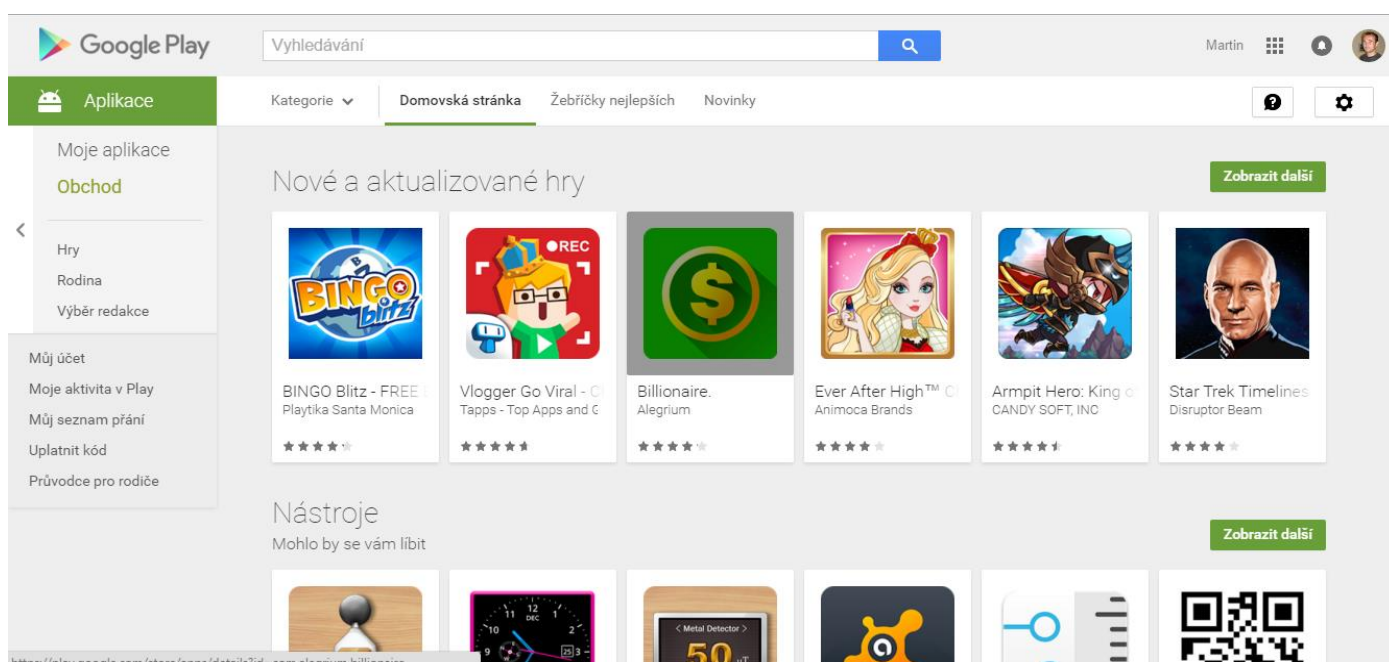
Google Play

Vyhledávání

Martin

Aplikace

Kategorie

Domovská stránka

Žebříčky nejlepších

Novinky

Moje aplikace

Obchod

Hry

Rodina

Výběr redakce

Můj účet

Moje aktivita v Play

Můj seznam přání

Uplatnit kód

Průvodce pro rodiče

Nové a aktualizované hry

Zobrazit další

BINGO Blitz - FREE
Playtika Santa Monica

REC

Vlogger Go Viral - C
Tapps - Top Apps and G

Billionaire.
Alegrium

Ever After High™ C
Animoca Brands

Armpit Hero: King o
CANDY SOFT, INC

Star Trek Timelines
Disruptor Beam

Nástroje

Mohlo by se vám líbit

Zobrazit další

12
11
10
2
9
DEC

Metal Detector
50

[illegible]